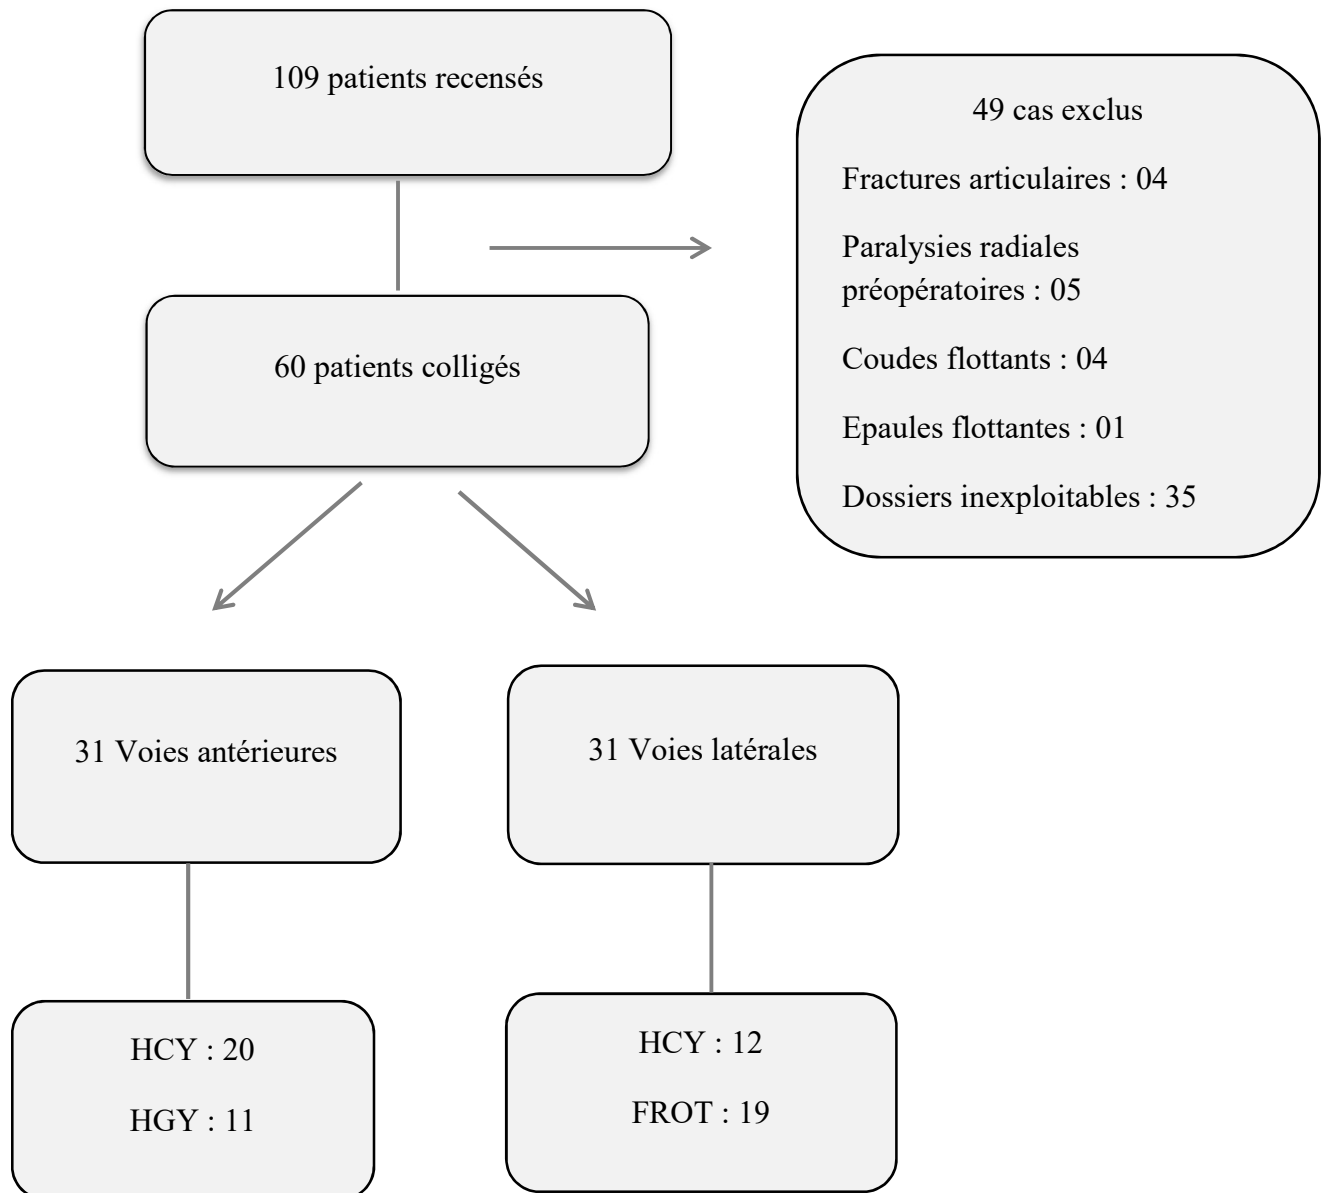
109 patients recensés

49 cas exclus

Fractures articulaires : 04

Paralysies radiales préopératoires : 05

Coudes flottants : 04

Epaules flottantes : 01

Dossiers inexploitables : 35

60 patients colligés

31 Voies antérieures

31 Voies latérales

HCY : 20

HGY : 11

HCY : 12

FROT : 19